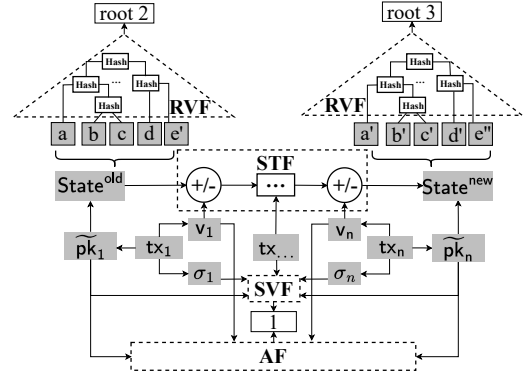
root 2

Hash
Hash
...
Hash
Hash
RVF
a
b
c
d
e'

root 3

Hash
Hash
...
Hash
Hash
RVF
a'
b'
c'
d'
e''

$\mathsf{State}^{\mathsf{old}}$
+/-
STF
...
+/-
$\mathsf{State}^{\mathsf{new}}$

$\widetilde{\mathsf{pk}}_1$
$\mathsf{tx}_1$
$\mathsf{v}_1$
$\sigma_1$
$\mathsf{tx}_{\dots}$
SVF
$\mathsf{v}_n$
$\mathsf{tx}_n$
$\sigma_n$
$\widetilde{\mathsf{pk}}_n$
1
AF